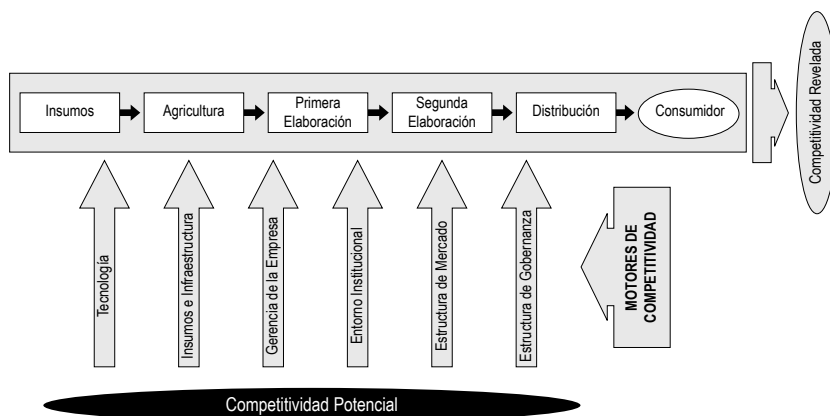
Insumos
Agricultura
Primera Elaboración
Segunda Elaboración
Distribución
Consumidor

Competitividad Revelada

Tecnología
Insumos e Infraestructura
Gerencia de la Empresa
Entorno Institucional
Estructura de Mercado
Estructura de Gobernanza

MOTORES DE COMPETITIVIDAD

Competitividad Potencial